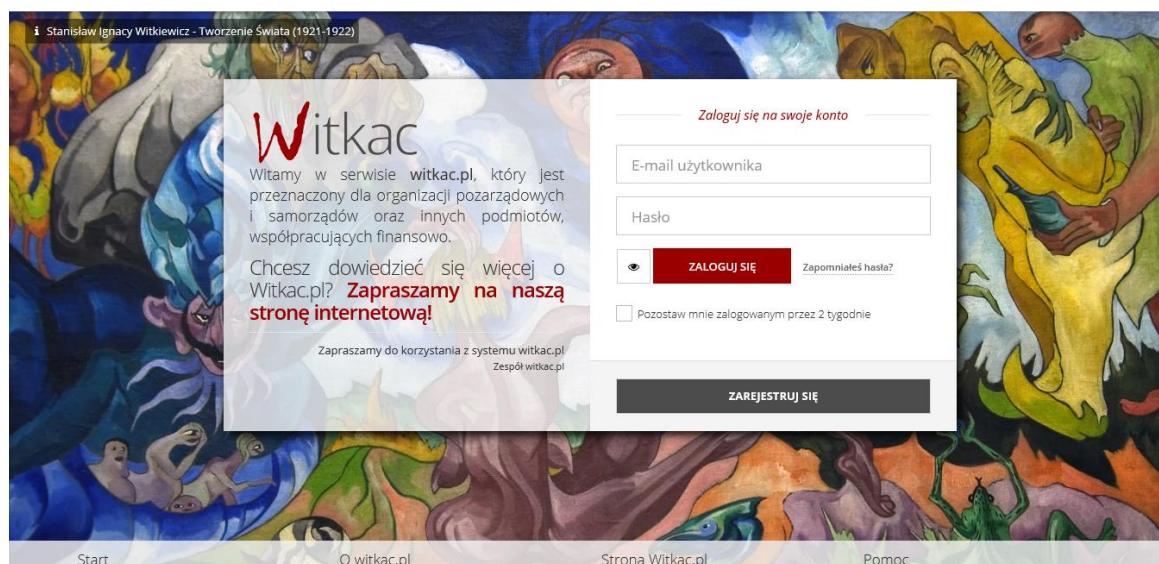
Stanisław Ignacy Witkiewicz - Tworzenie Świata (1921-1922)

Witkac

Witamy w serwisie witkac.pl, który jest przeznaczony dla organizacji pozarządowych i samorządów oraz innych podmiotów, współpracujących finansowo.

Chcesz dowiedzieć się więcej o Witkac.pl? Zapraszamy na naszą stronę internetową!

Zapraszamy do korzystania z systemu witkac.pl
Zespół witkac.pl

Zaloguj się na swoje konto

E-mail użytkownika

Hasło

ZALOGUJ SIĘ

Zapomniałeś hasła?

Pozostaw mnie zalogowanym przez 2 tygodnie

ZAREJESTRUJ SIĘ

Start

O witkac.pl

Strona Witkac.pl

Pomoc